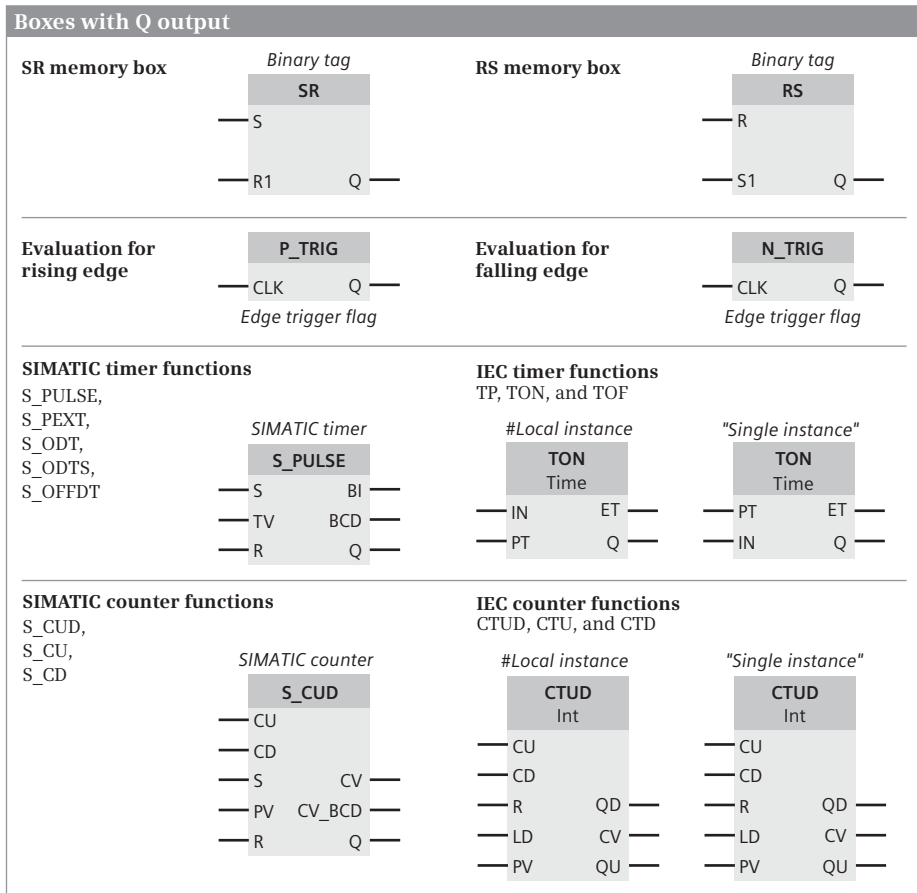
Boxes with Q output

SR memory box

Binary tag

SR

S

R1 Q

RS memory box

Binary tag

RS

R

S1 Q

Evaluation for rising edge

P_TRIG

CLK Q

Edge trigger flag

Evaluation for falling edge

N_TRIG

CLK Q

Edge trigger flag

SIMATIC timer functions

S_PULSE, S_PEXT, S_ODT, S_ODTS, S_OFFDT

SIMATIC timer

S_PULSE

S BI

TV BCD

R Q

IEC timer functions

TP, TON, and TOF

#Local instance

TON

Time

IN ET

PT Q

"Single instance"

TON

Time

PT ET

IN Q

SIMATIC counter functions

S_CUD, S_CU, S_CD

SIMATIC counter

S_CUD

CU

CD

S CV

PV CV_BCD

R Q

IEC counter functions

CTUD, CTU, and CTD

#Local instance

CTUD

Int

CU

CD

R QD

LD CV

PV QU

"Single instance"

CTUD

Int

CU

CD

R QD

LD CV

PV QU